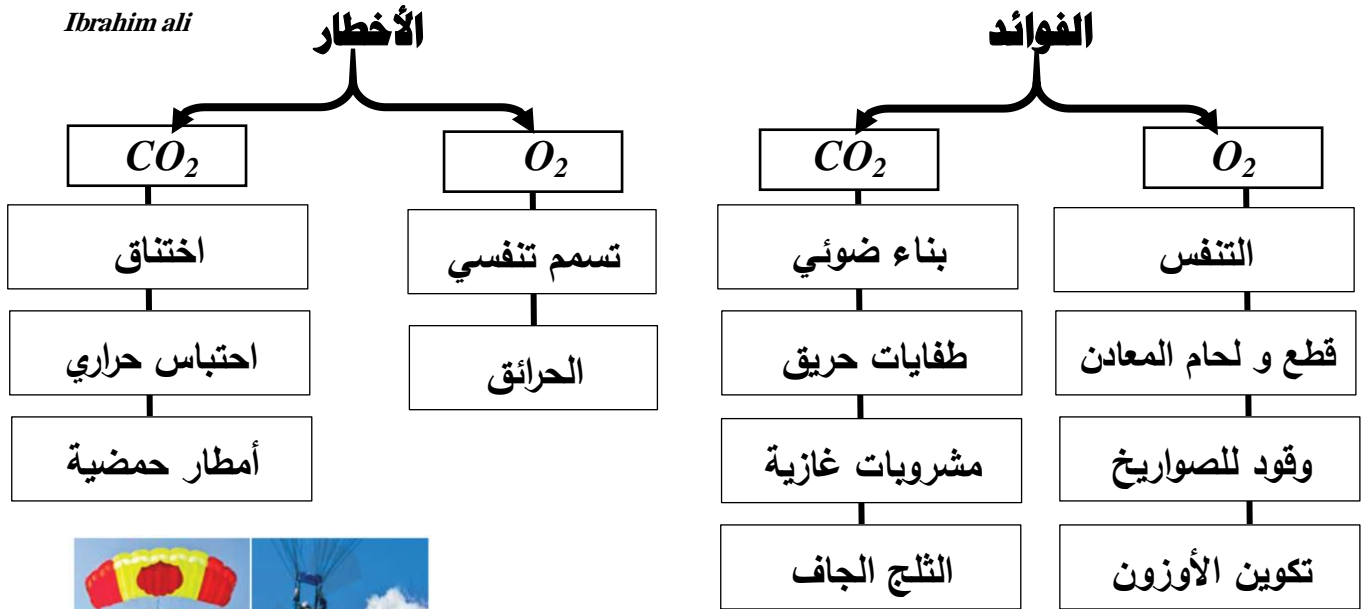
الفوائد

$O_2$

التنفس

قطع و لحام المعادن

وقود للصواريخ

تكوين الأوزون

$CO_2$

بناء ضوئي

طفايات حريق

مشروبات غازية

الثلج الجاف

Ibrahim ali

الأخطار

$O_2$

تسمم تنفسي

الحرائق

$CO_2$

اختناق

احتباس حراري

أمطار حمضية